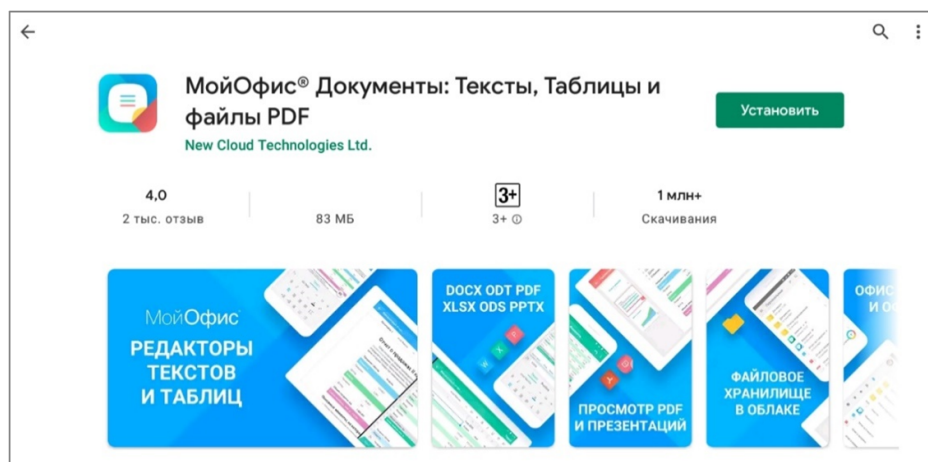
МойОфис® Документы: Тексты, Таблицы и файлы PDF

New Cloud Technologies Ltd.

Установить

4,0
2 тыс. отзыв

83 МБ

3+
3+ ⓘ

1 млн+
Скачивания

МойОфис
РЕДАКТОРЫ ТЕКСТОВ И ТАБЛИЦ

DOCX ODT PDF XLSX ODS PPTX

ПРОСМОТР PDF И ПРЕЗЕНТАЦИЙ

ФАЙЛОВОЕ ХРАНИЛИЩЕ В ОБЛАКЕ

ОФИС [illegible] И О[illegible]